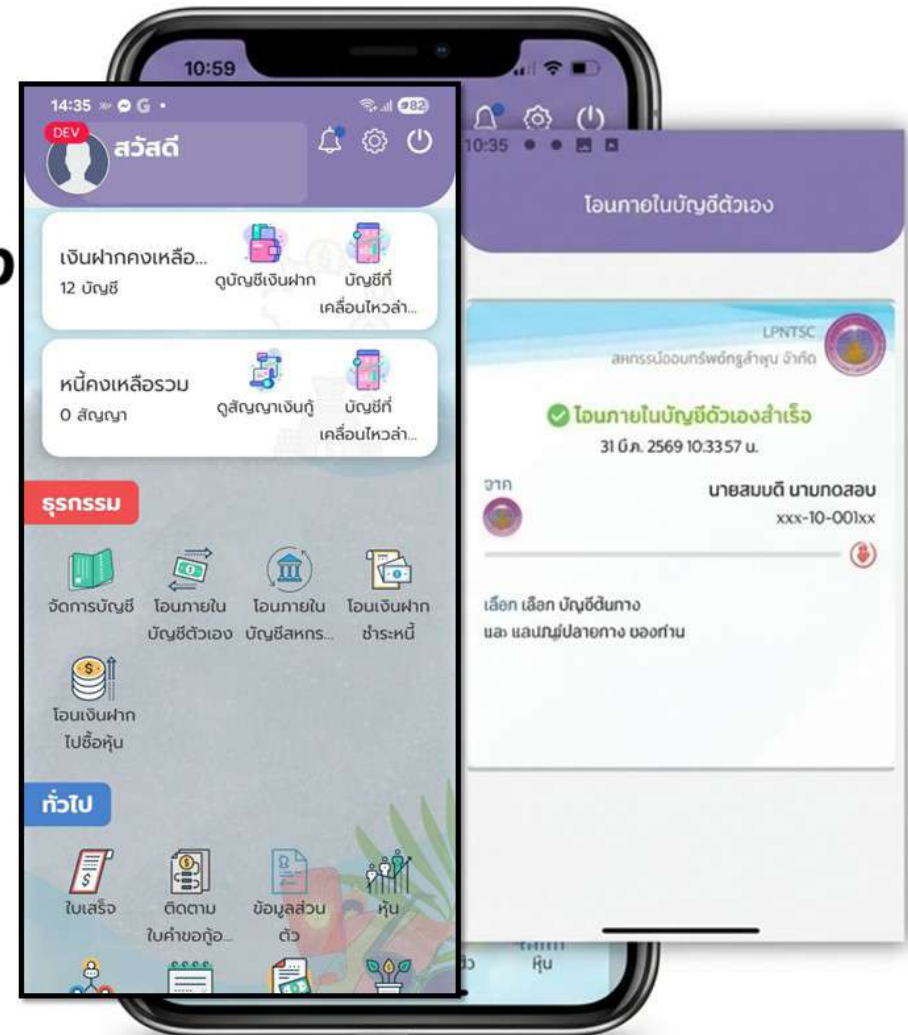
10:59

14:35 G • 82

DEV

สวัสดี

เงินฝากคงเหลือ...
12 บัญชี

ดูบัญชีเงินฝาก

บัญชีที่เคลื่อนไหวล่า...

หนี้คงเหลือรวม
0 สัญญา

ดูสัญญาเงินกู้

บัญชีที่เคลื่อนไหวล่า...

ธุรกรรม

จัดการบัญชี

โอนภายในบัญชีตัวเอง

โอนภายในบัญชีสหกร...

โอนเงินฝากชำระหนี้

โอนเงินฝากไปซื้อหุ้น

ทั่วไป

ใบเสร็จ

ติดตามใบคำขอกู้อ...

ข้อมูลส่วนตัว

หุ้น

10:35

โอนภายในบัญชีตัวเอง

LPNTSC
สหกรณ์ออมทรัพย์ครูลำพูน จำกัด

โอนภายในบัญชีตัวเองสำเร็จ
31 มี.ค. 2569 10:33:57 น.

จาก
นายสมมติ นามทดสอบ
xxx-10-001xx

เลือก เลือก บัญชีต้นทาง
และ แลปณฐ์ปลายทาง ของท่าน

หุ้น